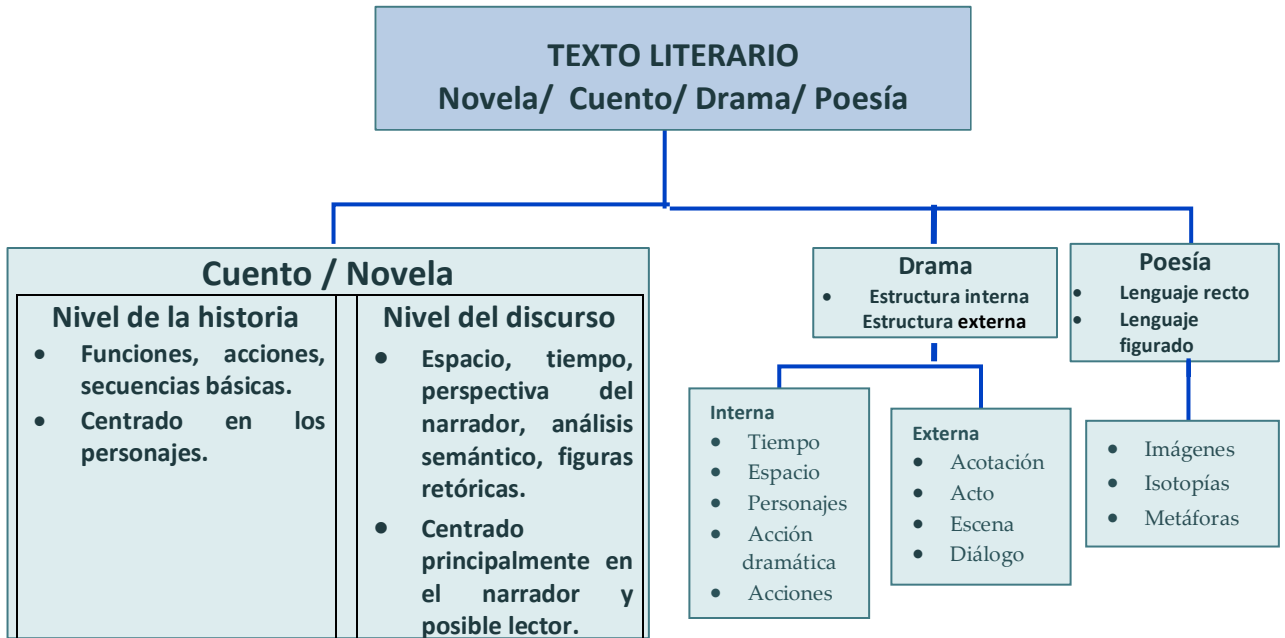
TEXTO LITERARIO
Novela/ Cuento/ Drama/ Poesía

Cuento / Novela

Nivel de la historia
- Funciones, acciones, secuencias básicas.
- Centrado en los personajes.

Nivel del discurso
- Espacio, tiempo, perspectiva del narrador, análisis semántico, figuras retóricas.
- Centrado principalmente en el narrador y posible lector.

Drama
- Estructura interna
Estructura externa

Interna
- Tiempo
- Espacio
- Personajes
- Acción dramática
- Acciones

Externa
- Acotación
- Acto
- Escena
- Diálogo

Poesía
- Lenguaje recto
- Lenguaje figurado

- Imágenes
- Isotopías
- Metáforas